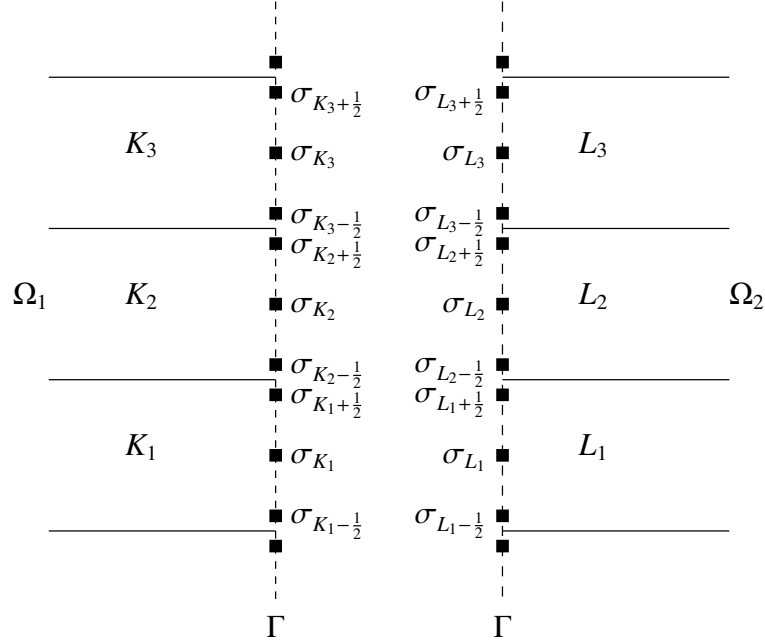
$\sigma_{K_3+\frac{1}{2}}$ $\sigma_{L_3+\frac{1}{2}}$

$K_3$ $\sigma_{K_3}$ $\sigma_{L_3}$ $L_3$

$\sigma_{K_3-\frac{1}{2}}$ $\sigma_{L_3-\frac{1}{2}}$

$\sigma_{K_2+\frac{1}{2}}$ $\sigma_{L_2+\frac{1}{2}}$

$\Omega_1$ $K_2$ $\sigma_{K_2}$ $\sigma_{L_2}$ $L_2$ $\Omega_2$

$\sigma_{K_2-\frac{1}{2}}$ $\sigma_{L_2-\frac{1}{2}}$

$\sigma_{K_1+\frac{1}{2}}$ $\sigma_{L_1+\frac{1}{2}}$

$K_1$ $\sigma_{K_1}$ $\sigma_{L_1}$ $L_1$

$\sigma_{K_1-\frac{1}{2}}$ $\sigma_{L_1-\frac{1}{2}}$

$\Gamma$ $\Gamma$